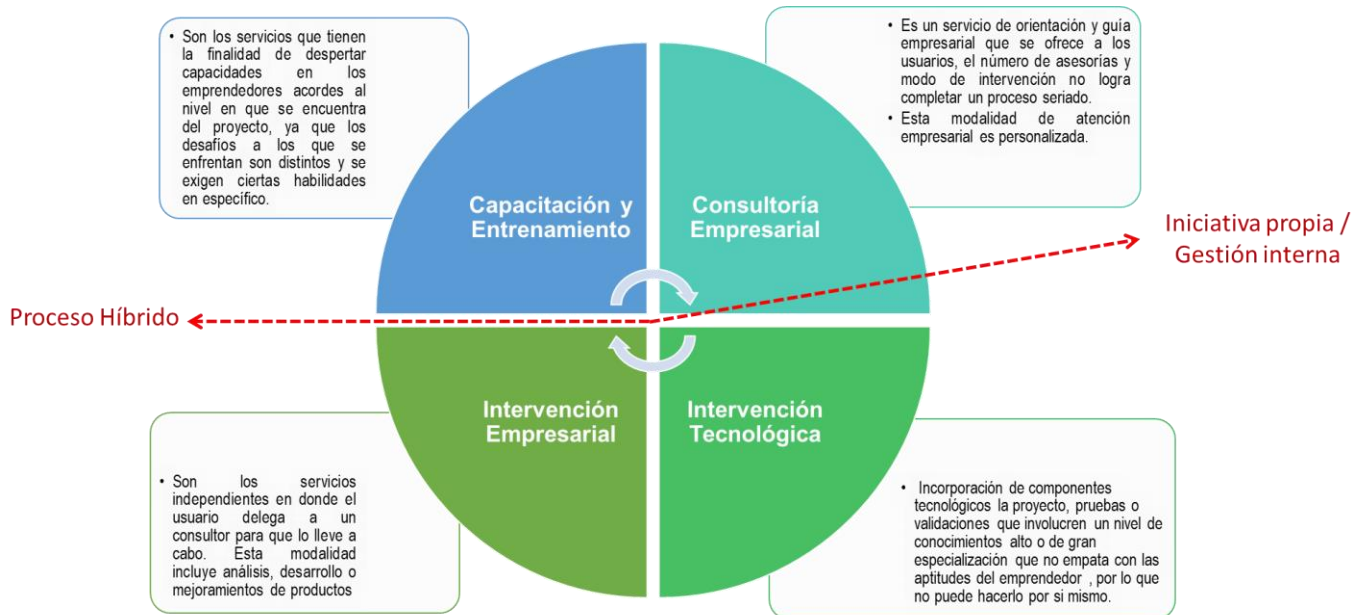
• Son los servicios que tienen la finalidad de despertar capacidades en los emprendedores acordes al nivel en que se encuentra del proyecto, ya que los desafíos a los que se enfrentan son distintos y se exigen ciertas habilidades en específico.

• Es un servicio de orientación y guía empresarial que se ofrece a los usuarios, el número de asesorías y modo de intervención no logra completar un proceso seriado.
• Esta modalidad de atención empresarial es personalizada.

Capacitación y Entrenamiento

Consultoría Empresarial

Iniciativa propia / Gestión interna

Proceso Híbrido

Intervención Empresarial

Intervención Tecnológica

• Son los servicios independientes en donde el usuario delega a un consultor para que lo lleve a cabo. Esta modalidad incluye análisis, desarrollo o mejoramientos de productos

• Incorporación de componentes tecnológicos la proyecto, pruebas o validaciones que involucren un nivel de conocimientos alto o de gran especialización que no empata con las aptitudes del emprendedor , por lo que no puede hacerlo por si mismo.